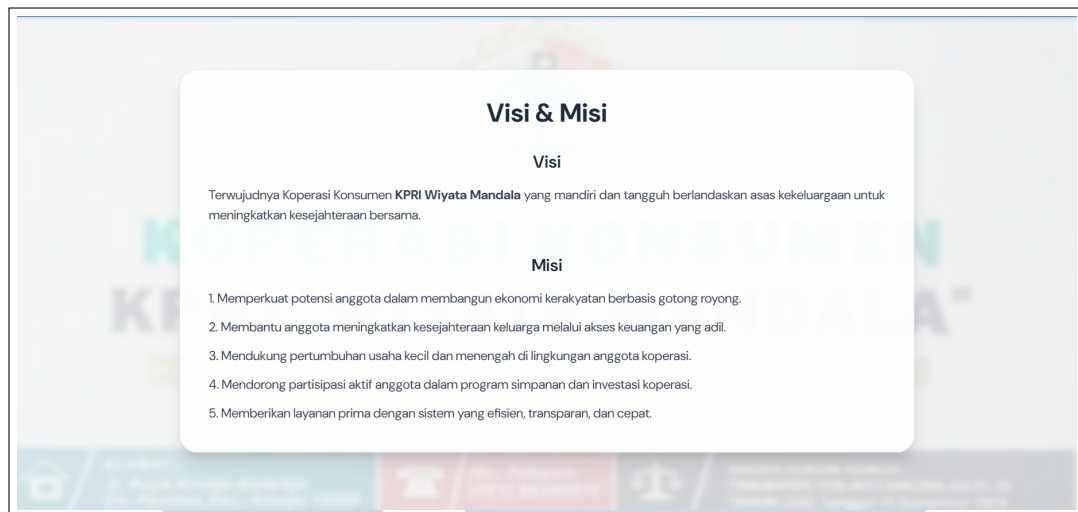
Visi & Misi

Visi

Terwujudnya Koperasi Konsumen **KPRI Wiyata Mandala** yang mandiri dan tangguh berlandaskan asas kekeluargaan untuk meningkatkan kesejahteraan bersama.

Misi

1. Memperkuat potensi anggota dalam membangun ekonomi kerakyatan berbasis gotong royong.

2. Membantu anggota meningkatkan kesejahteraan keluarga melalui akses keuangan yang adil.

3. Mendukung pertumbuhan usaha kecil dan menengah di lingkungan anggota koperasi.

4. Mendorong partisipasi aktif anggota dalam program simpanan dan investasi koperasi.

5. Memberikan layanan prima dengan sistem yang efisien, transparan, dan cepat.